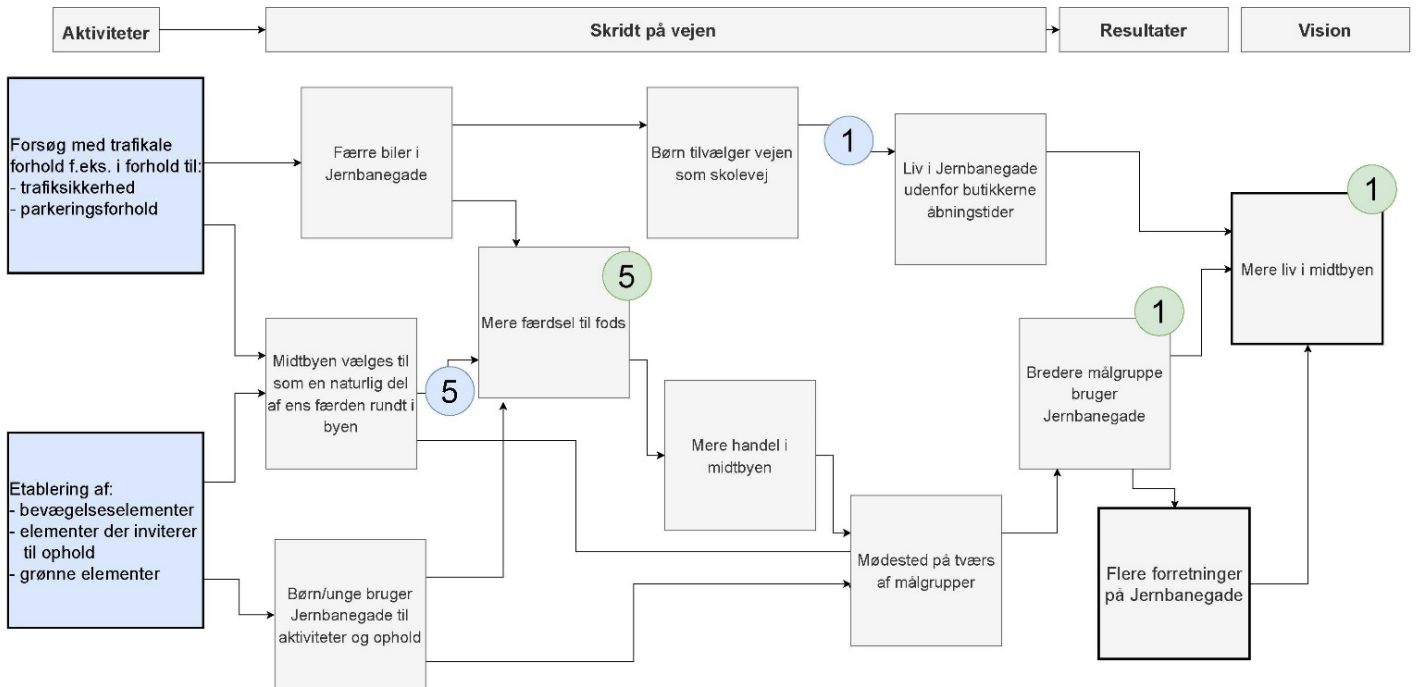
Aktiviteter

Skridt på vejen

Resultater

Vision

Forsøg med trafikale forhold f.eks. i forhold til:
- trafiksikkerhed
- parkeringsforhold

Færre biler i Jernbanegade

Børn tilvælger vejen som skolevej

1

Liv i Jernbanegade udenfor butikkerne åbningstider

1

Mere liv i midtbyen

5

Mere færdsel til fods

Midtbyen vælges til som en naturlig del af ens færden rundt i byen

5

1

Bredere målgruppe bruger Jernbanegade

Mere handel i midtbyen

Etablering af:
- bevægelseselementer
- elementer der inviterer til ophold
- grønne elementer

Mødested på tværs af målgrupper

Flere forretninger på Jernbanegade

Børn/unge bruger Jernbanegade til aktiviteter og ophold